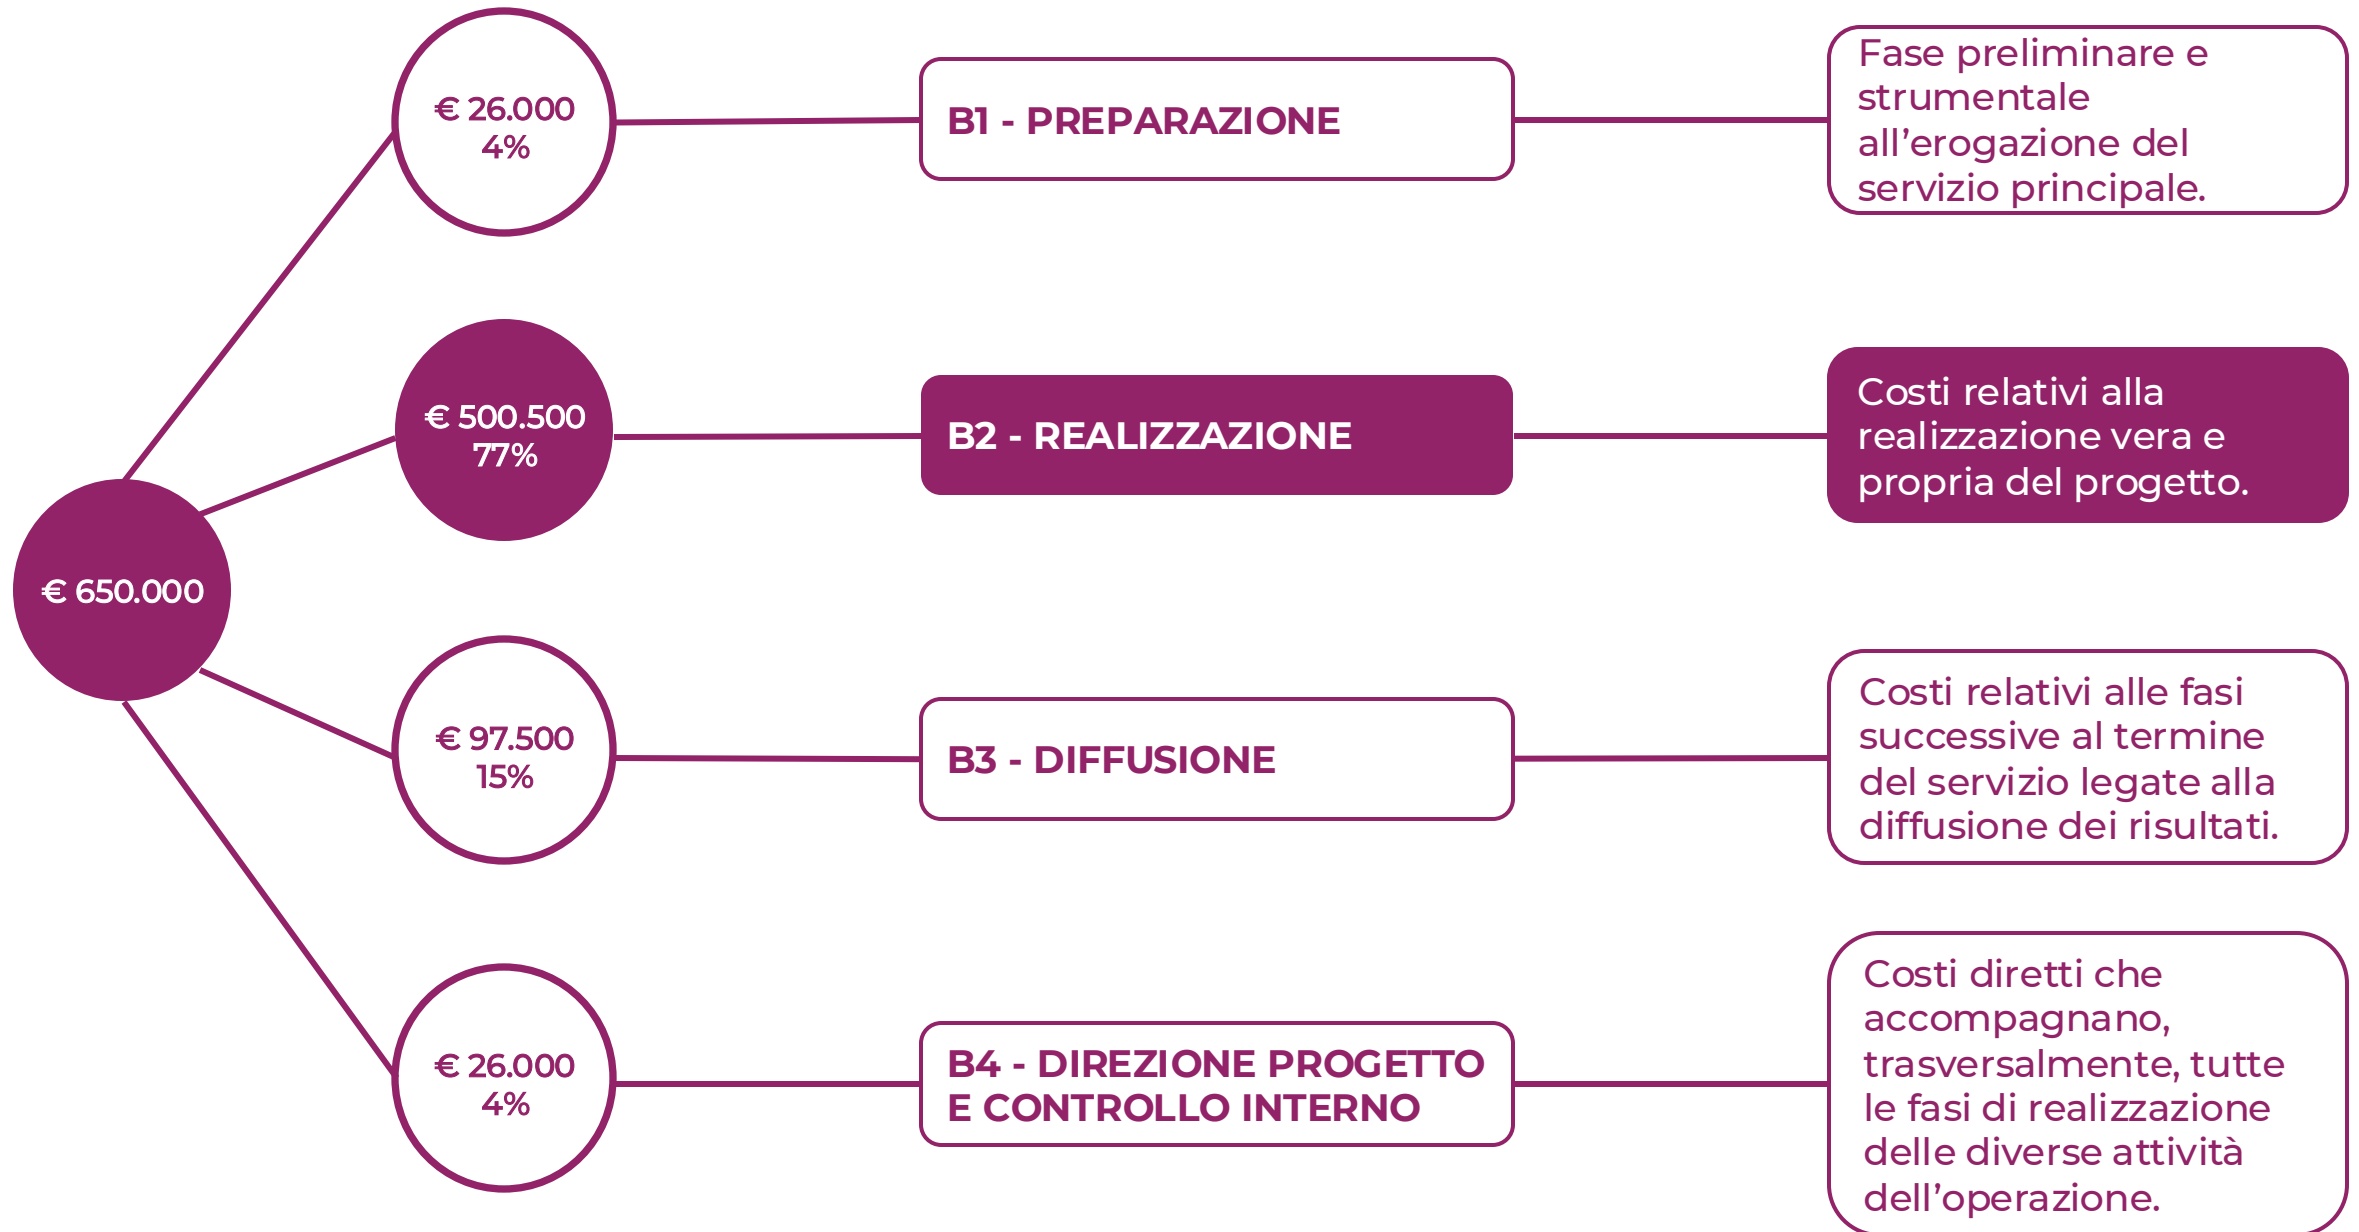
€ 650.000

€ 26.000
4%

B1 - PREPARAZIONE

Fase preliminare e strumentale all’erogazione del servizio principale.

€ 500.500
77%

B2 - REALIZZAZIONE

Costi relativi alla realizzazione vera e propria del progetto.

€ 97.500
15%

B3 - DIFFUSIONE

Costi relativi alle fasi successive al termine del servizio legate alla diffusione dei risultati.

€ 26.000
4%

B4 - DIREZIONE PROGETTO E CONTROLLO INTERNO

Costi diretti che accompagnano, trasversalmente, tutte le fasi di realizzazione delle diverse attività dell’operazione.